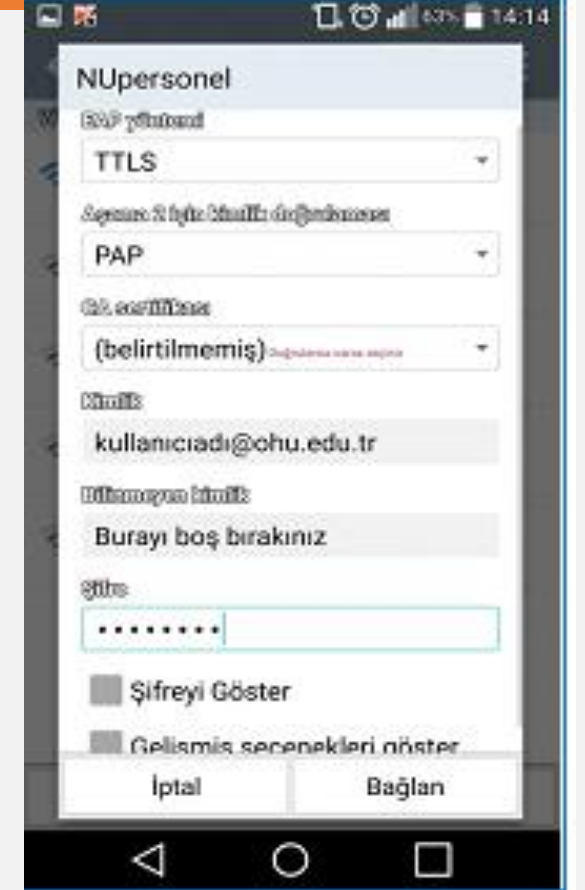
63% 14:14

NUpersonel

EAP yöntemi

TTLS

Aşama 2 için kimlik doğrulaması

PAP

CA sertifikası

(belirtilmemiş) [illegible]

Kimlik

kullanıcıadı@ohu.edu.tr

Bilinmeyen kimlik

Burayı boş bırakınız

Şifre

•••••••••

Şifreyi Göster

Gelişmiş seçenekleri göster

İptal

Bağlan